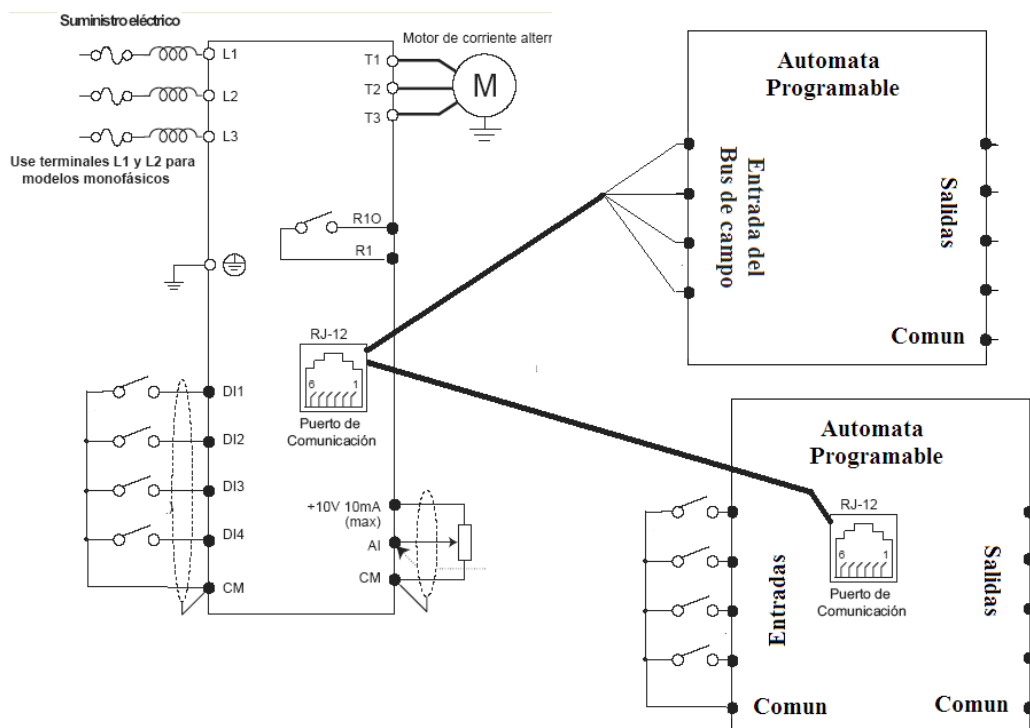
Suministro eléctrico

L1

L2

L3

Use terminales L1 y L2 para modelos monofásicos

Motor de corriente alterr

T1

T2

T3

M

R1O

R1

RJ-12

6 1

Puerto de Comunicación

DI1

DI2

DI3

DI4

CM

+10V 10mA (max)

AI

CM

Automata Programable

Entrada del Bus de campo

Salidas

Comun

Automata Programable

RJ-12

6 1

Puerto de Comunicación

Entradas

Salidas

Comun

Comun